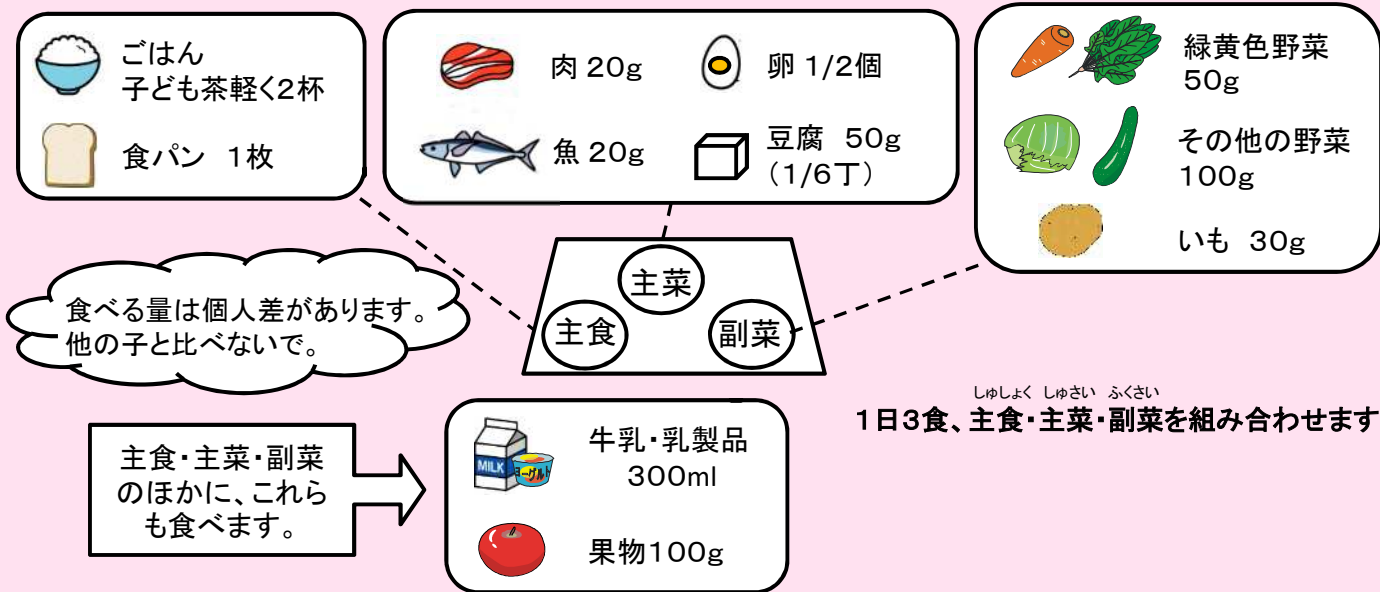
ごはん
子ども茶軽く2杯

食パン　1枚

肉 20g　　卵 1/2個

魚 20g　　豆腐　50g
（1/6丁）

緑黄色野菜
50g

その他の野菜
100g

いも　30g

食べる量は個人差があります。
他の子と比べないで。

主菜

主食

副菜

しゅしょく　しゅさい　ふくさい
1日3食、主食・主菜・副菜を組み合わせます

主食・主菜・副菜のほかに、これらも食べます。

MILK
ヨーグルト

牛乳・乳製品
300ml

果物100g